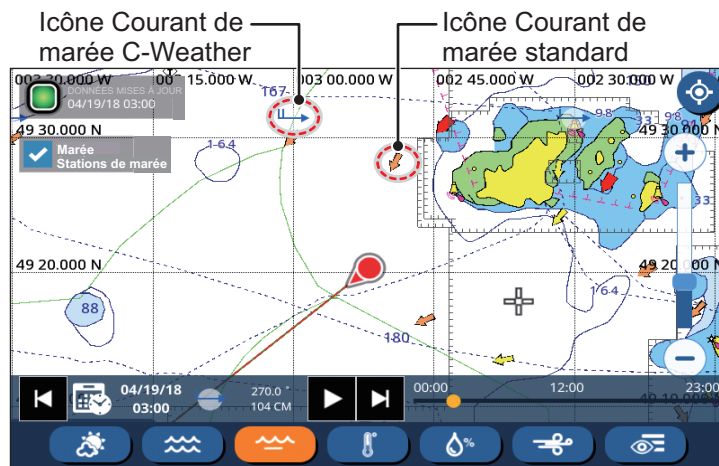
Icône Courant de marée C-Weather

Icône Courant de marée standard

002 20.000 W
DONNÉES MISES À JOUR
04/19/18 03:00
00 15.000 W
003 00.000 W
002 45.000 W
002 30.000 W
49 30.000 N
49 30.000 N
Marée
Stations de marée
167
164
98
331
98
49 20.000 N
49 20.000 N
88
164
180
04/19/18
03:00
270.0 °
104 CM
00:00
12:00
23:00
49 10.000 N